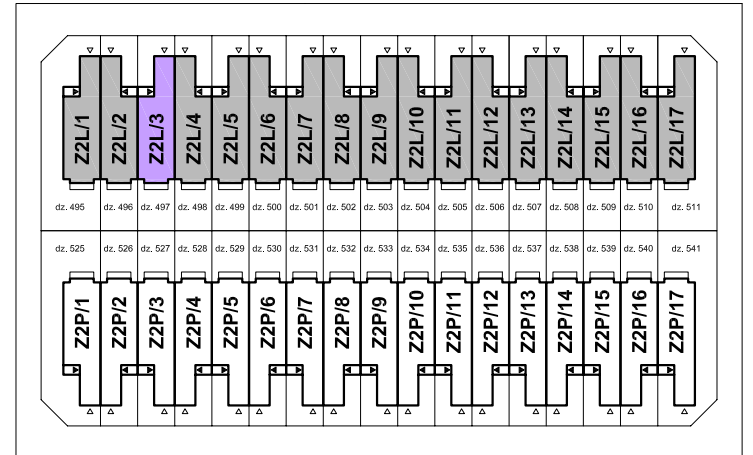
Z2L/1 Z2L/2 Z2L/3 Z2L/4 Z2L/5 Z2L/6 Z2L/7 Z2L/8 Z2L/9 Z2L/10 Z2L/11 Z2L/12 Z2L/13 Z2L/14 Z2L/15 Z2L/16 Z2L/17

dz. 495 dz. 496 dz. 497 dz. 498 dz. 499 dz. 500 dz. 501 dz. 502 dz. 503 dz. 504 dz. 505 dz. 506 dz. 507 dz. 508 dz. 509 dz. 510 dz. 511

dz. 525 dz. 526 dz. 527 dz. 528 dz. 529 dz. 530 dz. 531 dz. 532 dz. 533 dz. 534 dz. 535 dz. 536 dz. 537 dz. 538 dz. 539 dz. 540 dz. 541

Z2P/1 Z2P/2 Z2P/3 Z2P/4 Z2P/5 Z2P/6 Z2P/7 Z2P/8 Z2P/9 Z2P/10 Z2P/11 Z2P/12 Z2P/13 Z2P/14 Z2P/15 Z2P/16 Z2P/17